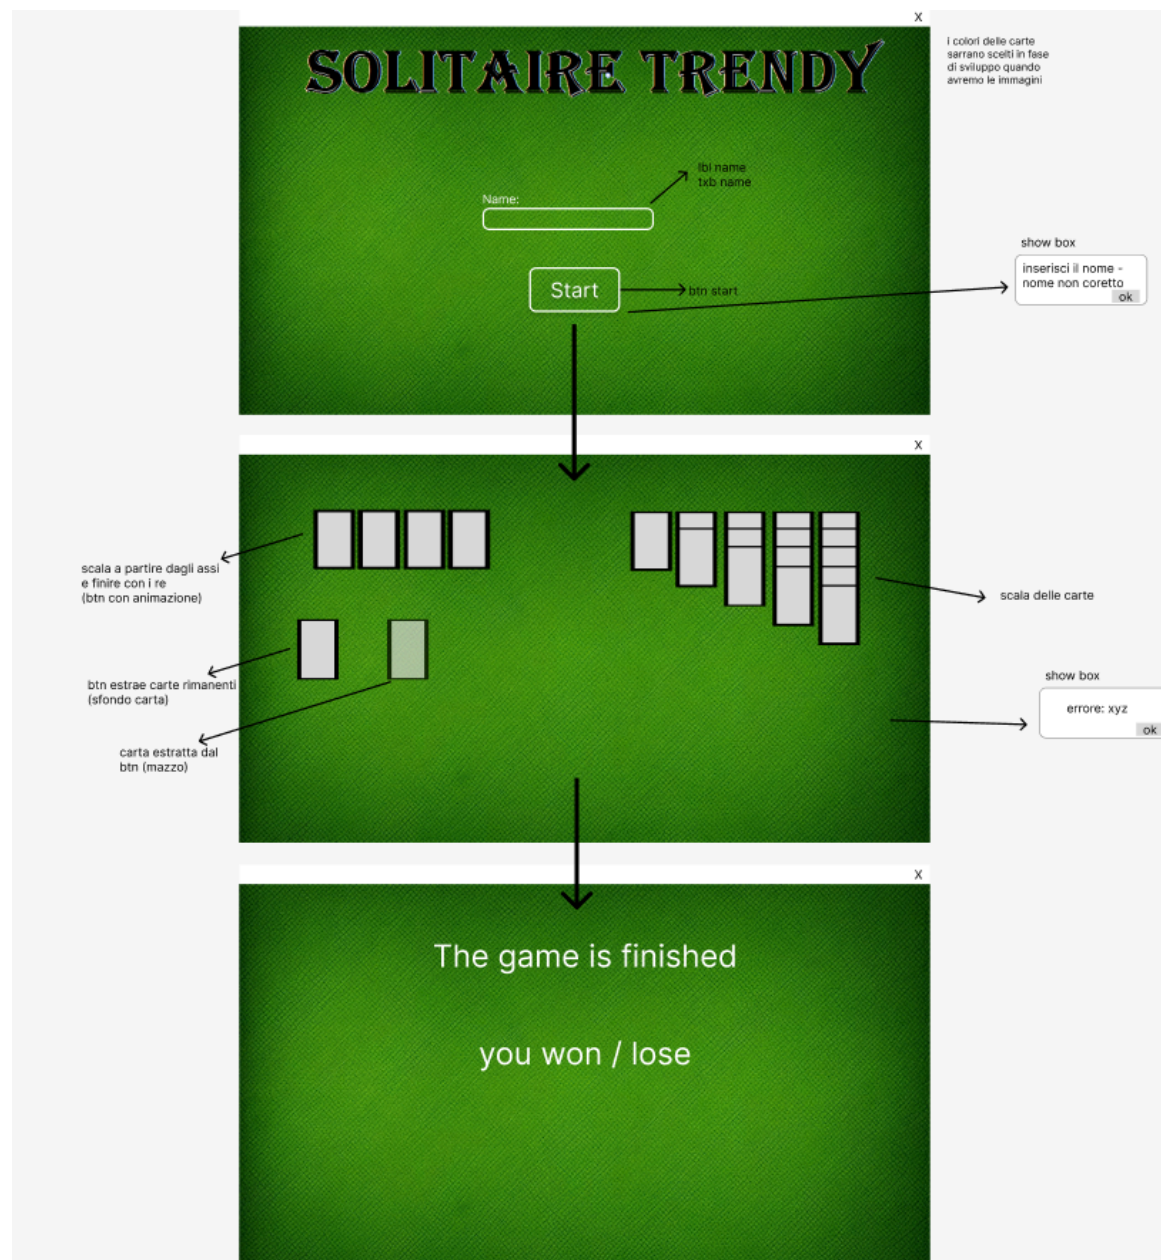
X

SOLITAIRE TRENDY

i colori delle carte sarrano scelti in fase di sviluppo quando avremo le immagini

lbl name
txb name

Name:

show box

inserisci il nome - nome non coretto

ok

Start

btn start

X

scala a partire dagli assi e finire con i re (btn con animazione)

scala delle carte

show box

errore: xyz

ok

btn estrae carte rimanenti (sfondo carta)

carta estratta dal btn (mazzo)

X

The game is finished

you won / lose